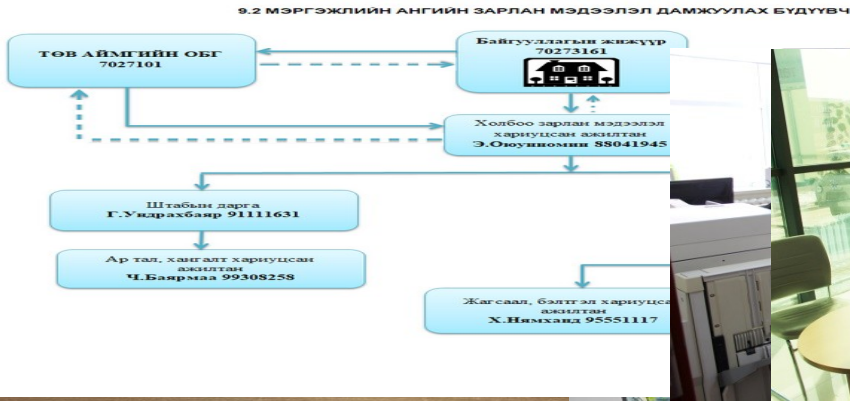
9.2 МЭРГЭЖЛИЙН АНГИЙН ЗАРЛАН МЭДЭЭЛЭЛ ДАМЖУУЛАХ БҮДҮҮВЧ

ТӨВ АЙМГИЙН ОБГ
7027101

Байгууллагын жижүүр
70273161

Холбоо зарлан мэдээлэл хариуцсан ажилтан
Э.Оюунномин 88041945

Штабын дарга
Г.Увдрахбаяр 91111631

Ар тал, хангалт хариуцсан ажилтан
Ч.Баярмаа 99308258

Жагсаал, бэлтгэл хариуцса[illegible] ажилтан
Х.Нямхand 95551117